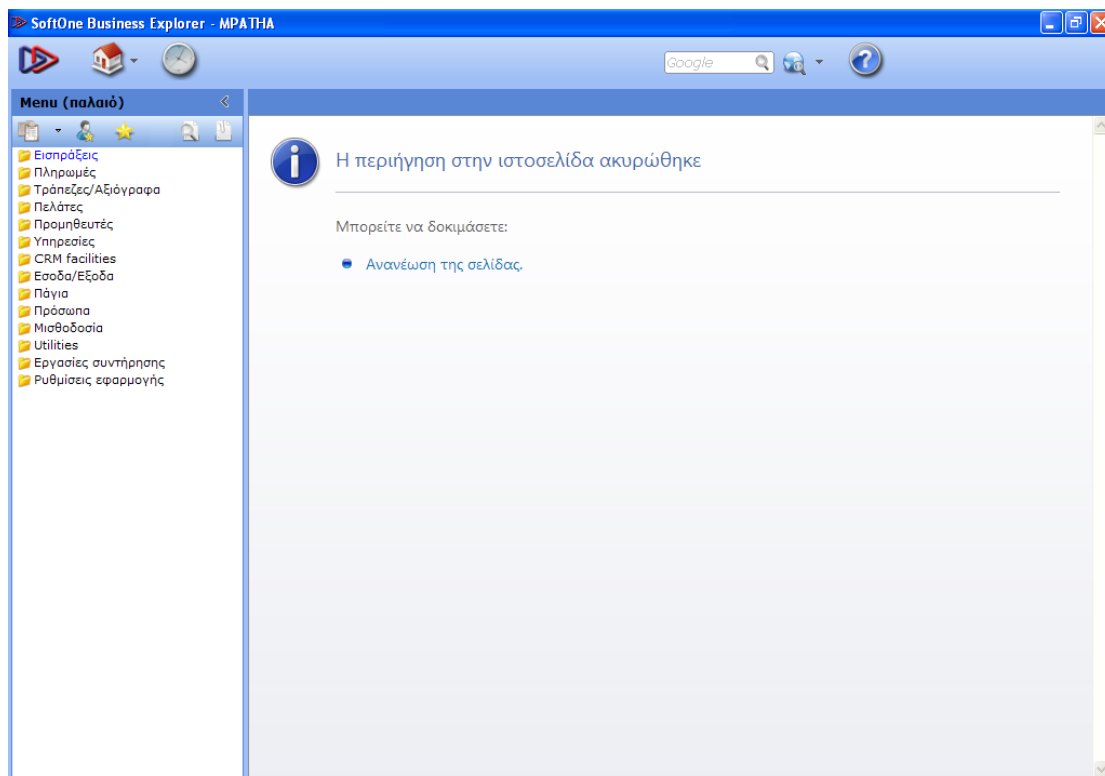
SoftOne Business Explorer - ΜΡΑΤΗΑ

Google

Menu (παλαιό)

Εισπράξεις
Πληρωμές
Τράπεζες/Αξιόγραφα
Πελάτες
Προμηθευτές
Υπηρεσίες
CRM facilities
Εσοδα/Εξοδα
Πάγια
Πρόσωπα
Μισθοδοσία
Utilities
Εργασίες συντήρησης
Ρυθμίσεις εφαρμογής

Η περιήγηση στην ιστοσελίδα ακυρώθηκε

Μπορείτε να δοκιμάσετε:

Ανανέωση της σελίδας.